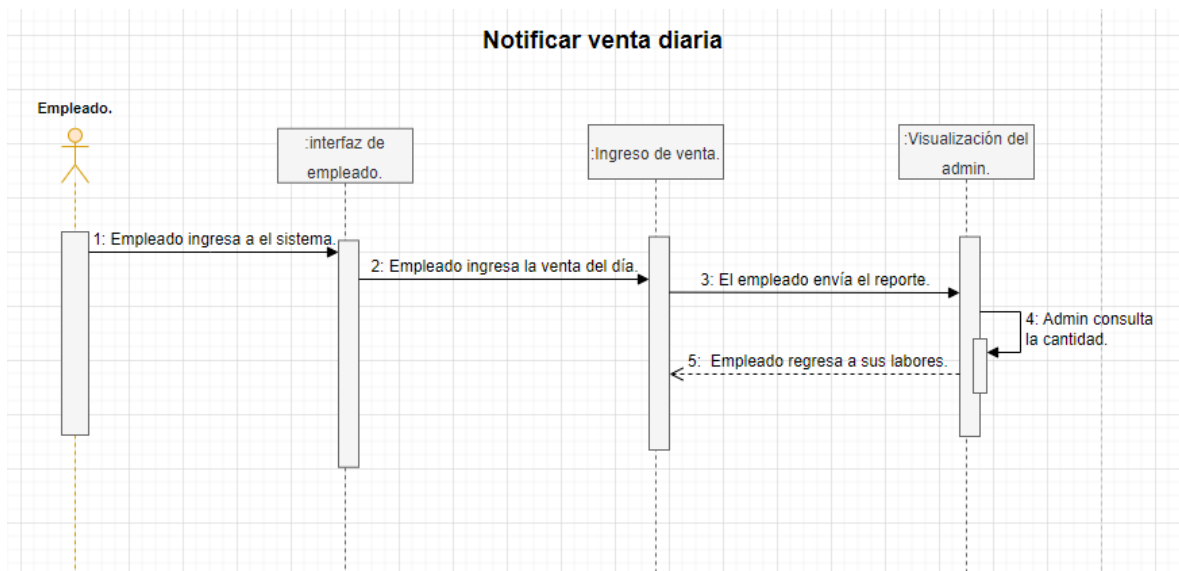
Notificar venta diaria

Empleado.

:interfaz de empleado.

:Ingreso de venta.

:Visualización del admin.

1: Empleado ingresa a el sistema.

2: Empleado ingresa la venta del día.

3: El empleado envía el reporte.

4: Admin consulta la cantidad.

5: Empleado regresa a sus labores.